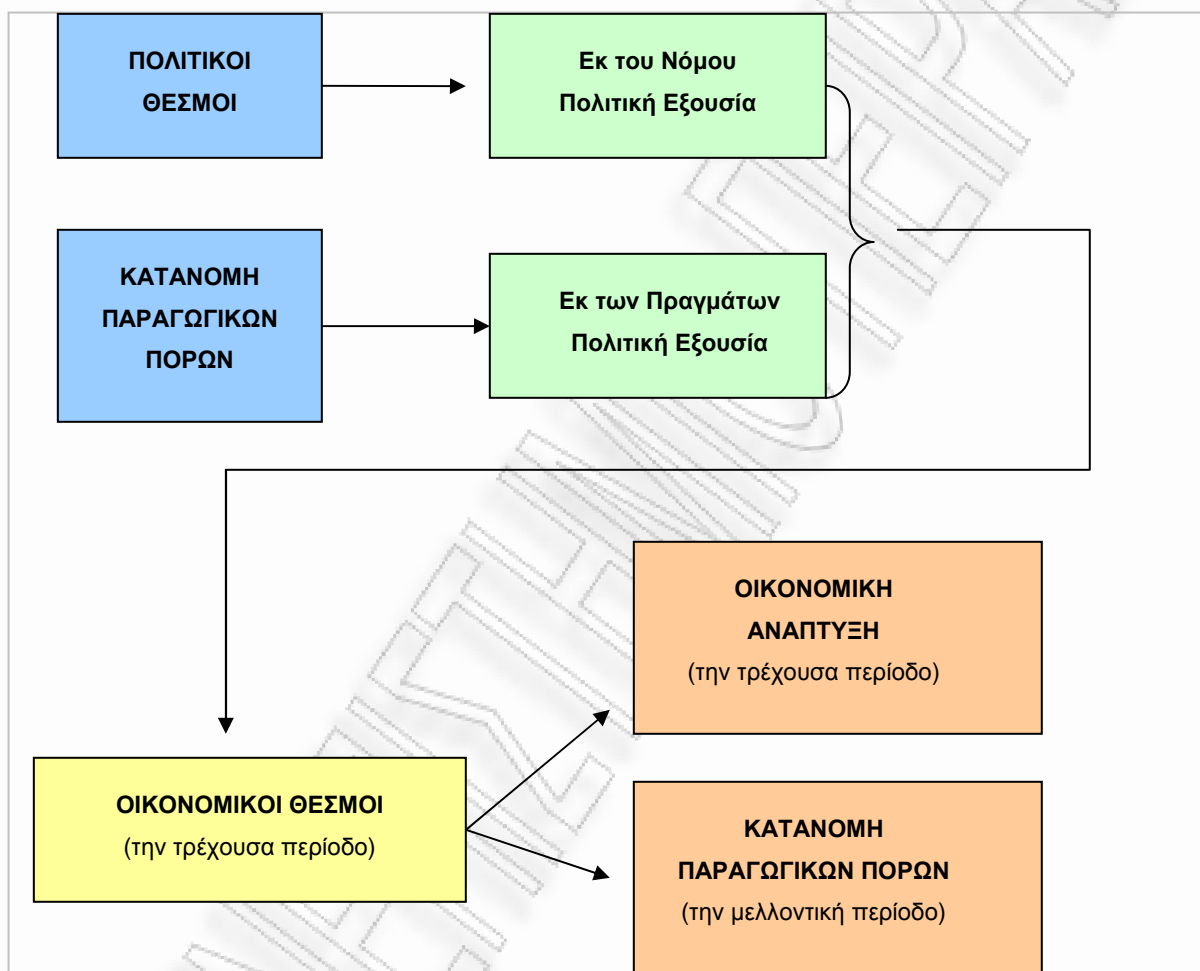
ΠΟΛΙΤΙΚΟΙ ΘΕΣΜΟΙ

Εκ του Νόμου Πολιτική Εξουσία

ΚΑΤΑΝΟΜΗ ΠΑΡΑΓΩΓΙΚΩΝ ΠΟΡΩΝ

Εκ των Πραγμάτων Πολιτική Εξουσία

ΟΙΚΟΝΟΜΙΚΗ ΑΝΑΠΤΥΞΗ (την τρέχουσα περίοδο)

ΟΙΚΟΝΟΜΙΚΟΙ ΘΕΣΜΟΙ (την τρέχουσα περίοδο)

ΚΑΤΑΝΟΜΗ ΠΑΡΑΓΩΓΙΚΩΝ ΠΟΡΩΝ (την μελλοντική περίοδο)